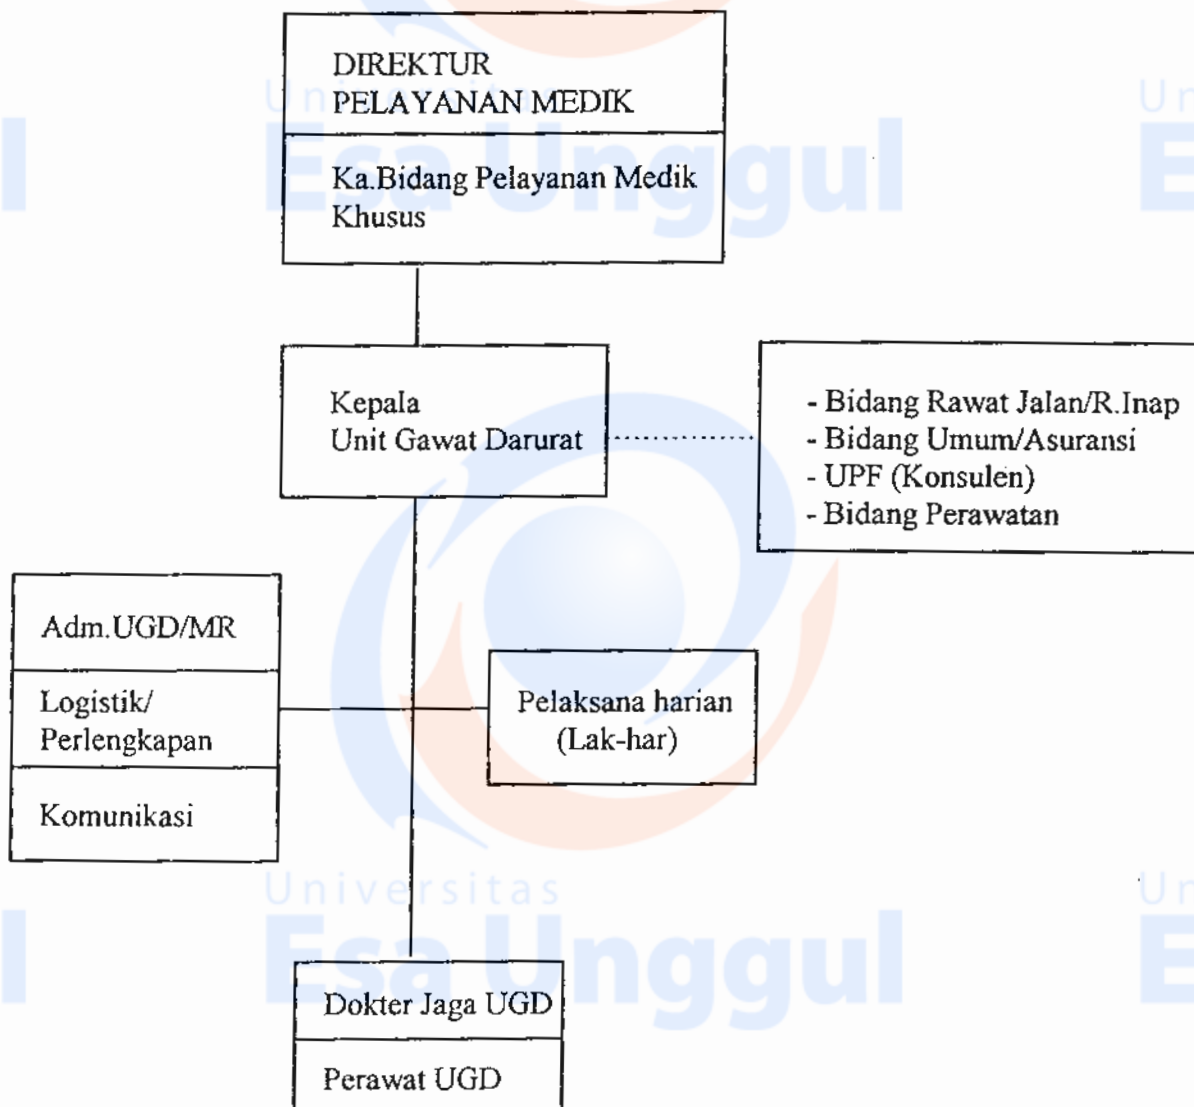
DIREKTUR
PELAYANAN MEDIK

Ka.Bidang Pelayanan Medik Khusus

Kepala
Unit Gawat Darurat

- Bidang Rawat Jalan/R.Inap
- Bidang Umum/Asuransi
- UPF (Konsulen)
- Bidang Perawatan

Adm.UGD/MR

Logistik/
Perlengkapan

Komunikasi

Pelaksana harian
(Lak-har)

Dokter Jaga UGD

Perawat UGD

Universitas
Esa Unggul

Universitas
Esa Unggul